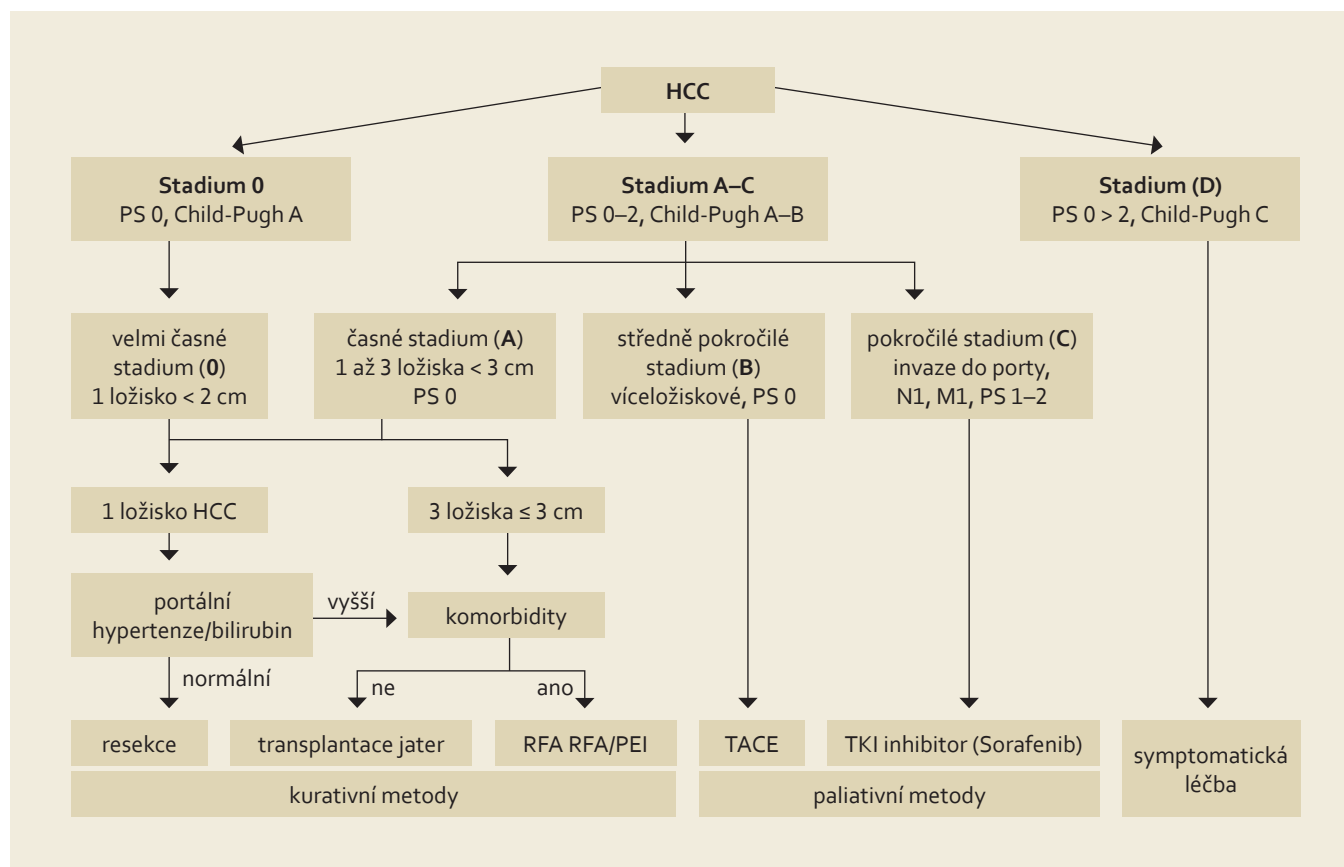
HCC

**Stadium 0**
PS 0, Child-Pugh A

**Stadium A–C**
PS 0–2, Child-Pugh A–B

**Stadium (D)**
PS 0 > 2, Child-Pugh C

velmi časné stadium (**0**) 1 ložisko < 2 cm

časné stadium (**A**) 1 až 3 ložiska < 3 cm PS 0

středně pokročilé stadium (**B**) víceložiskové, PS 0

pokročilé stadium (**C**) invaze do porty, N1, M1, PS 1–2

1 ložisko HCC

3 ložiska ≤ 3 cm

portální hypertenze/bilirubin

vyšší

komorbidity

normální

ne

ano

resekce

transplantace jater

RFA RFA/PEI

TACE

TKI inhibitor (Sorafenib)

symptomatická léčba

kurativní metody

paliativní metody